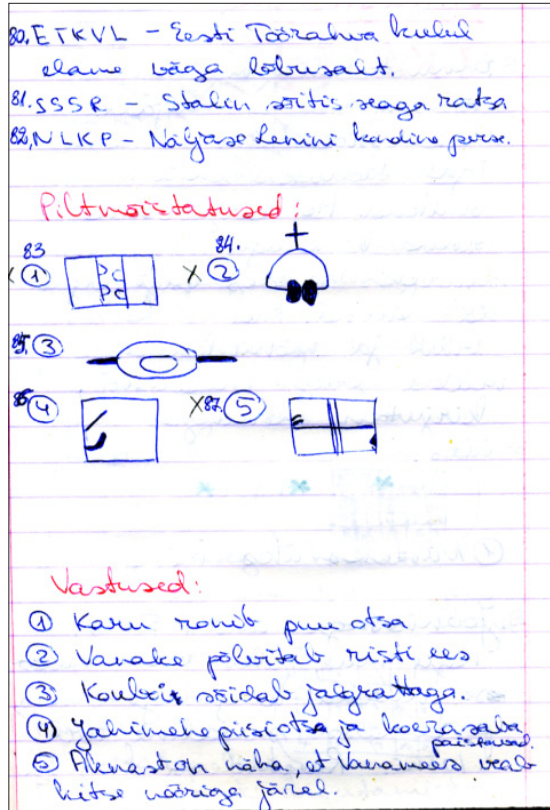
80. ETKVL – Eesti Töörahva kulul elame väga lõbusalt.
81. SSSR – Stalin sõitis sõaga ratsa
82. NLKP – Näljase Lenini kandiline perse.

Piltmõistatused:

83 X ①
84. X ②
85. ③
86. ④
X87. ⑤

Vastused:
① Karu ronib puu otsa
② Vanake põlvitab risti ees
③ Koolpoiss sõidab jalgrattaga.
④ Jahimehe püssiotsa ja koera saba
⑤ Aknast on näha, et Vanamees vea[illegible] kitse nööriga järel.
päikesevarjus